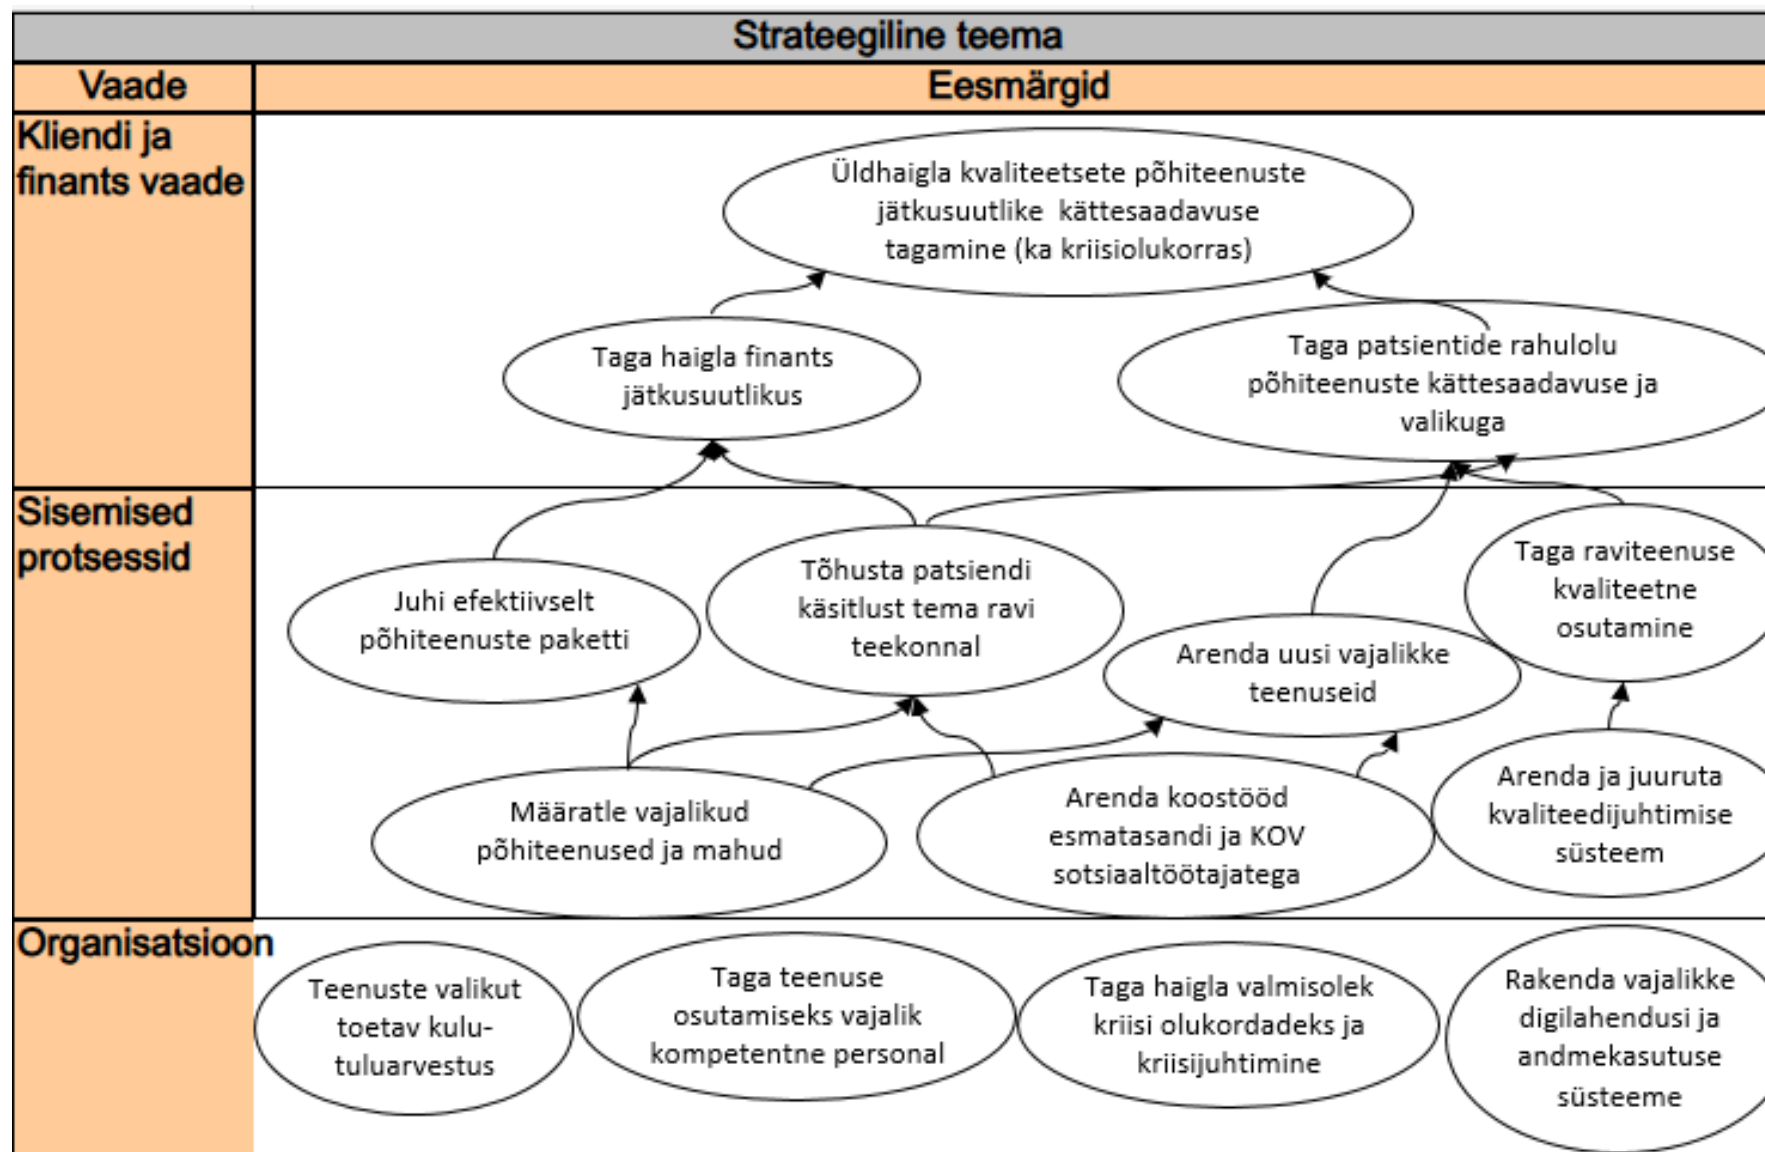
Strateegiline teema

| Vaade | Eesmärgid |
|---|---|
| Kliendi ja finants vaade | Üldhaigla kvaliteetsete põhiteenuste jätkusuutlike kättesaadavuse tagamine (ka kriisiolukorras); Taga haigla finants jätkusuutlikus; Taga patsientide rahulolu põhiteenuste kättesaadavuse ja valikuga |
| Sisemised protsessid | Juhi efektiivselt põhiteenuste paketti; Tõhusta patsiendi käsitlust tema ravi teekonnal; Taga raviteenuse kvaliteetne osutamine; Arenda uusi vajalikke teenuseid; Määratle vajalikud põhiteenused ja mahud; Arenda koostööd esmatasandi ja KOV sotsiaaltöötajatega; Arenda ja juuruta kvaliteedijuhtimise süsteem |
| Organisatsioon | Teenuste valikut toetav kulu-tuluarvestus; Taga teenuse osutamiseks vajalik kompetentne personal; Taga haigla valmisolek kriisi olukordadeks ja kriisijuhtimine; Rakenda vajalikke digilahendusi ja andmekasutuse süsteeme |